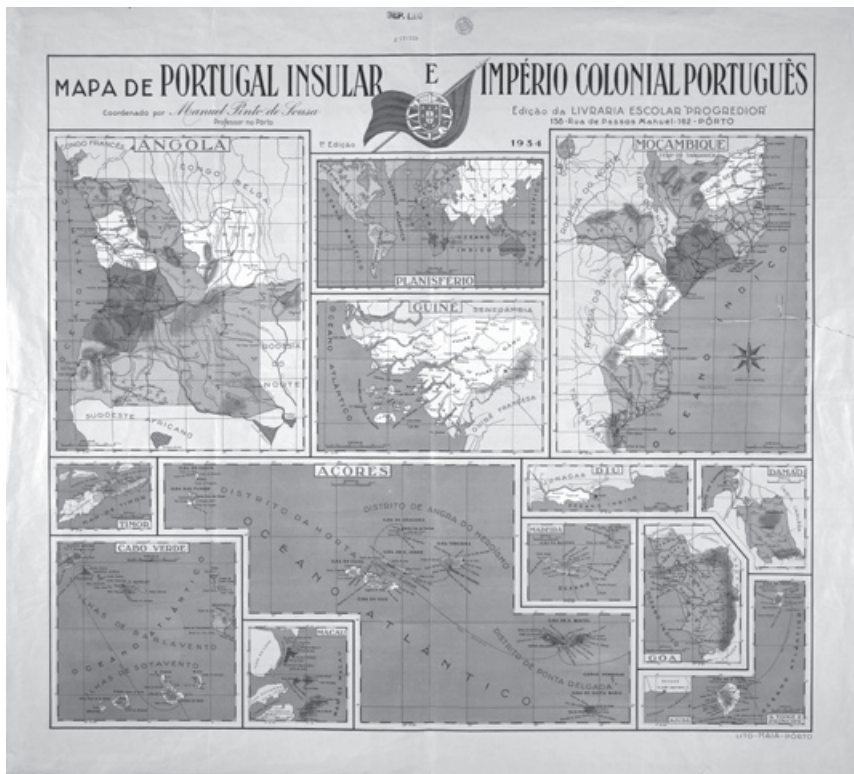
MAPA DE PORTUGAL INSULAR E IMPÉRIO COLONIAL PORTUGUÊS

Coordenado por Manuel Pinto de Sousa
Professor no Porto

Edição da LIVRARIA ESCOLAR 'PROGREDIOR'
158 - Rua de Passos Manuel - 162 - PÔRTO

1ª Edição

1934

ANGOLA

CONGO FRANCÊS

CONGO BELGA

RODÉSIA DO NORTE

SUDOESTE AFRICANO

PLANISFÉRIO

GUINÉ

SENEGÂMBIA

OCEANO ATLÂNTICO

GUINÉ FRANCESA

MOÇAMBIQUE

OCEANO ÍNDICO

TIMOR

AÇORES

DISTRITO DA HORTA

DISTRITO DE ANGRA DO HEROÍSMO

OCEANO ATLÂNTICO

DISTRITO DE PONTA DELGADA

CABO VERDE

OCEANO ATLÂNTICO

ILHAS DE BARLAVENTO

ILHAS DE SOTAVENTO

MACAU

MADEIRA

DIU

DAMÃO

GOA

S. TOMÉ

LITO - MAIA - PÔRTO